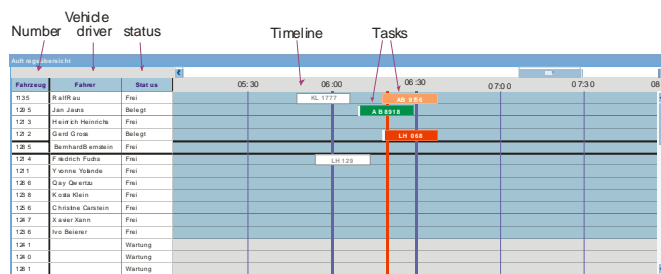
Number Vehicle driver status Timeline Tasks

Auftragsübersicht

| Fahrzeug | Fahrer | Status |
|---|---|---|
| 1135 | Ralf Rau | Frei |
| 1295 | Jan Jeuns | Belegt |
| 1213 | Heinrich Heinrichs | Frei |
| 1212 | Gerd Gross | Belegt |
| 1285 | Bernhard Bernstein | Frei |
| 1214 | Friedrich Fuchs | Frei |
| 1211 | Yvonne Yolande | Frei |
| 1286 | Qay Qwertau | Frei |
| 1258 | Kosta Klein | Frei |
| 1256 | Christine Carstein | Frei |
| 1247 | Xaver Xann | Frei |
| 1258 | Ivo Beierer | Frei |
| 1241 | | Wartung |
| 1240 | | Wartung |
| 1281 | | Wartung |

05:30 06:00 06:30 07:00 07:30 08

KL 1777
AB 556
AB 5918
LH 068
LH 129